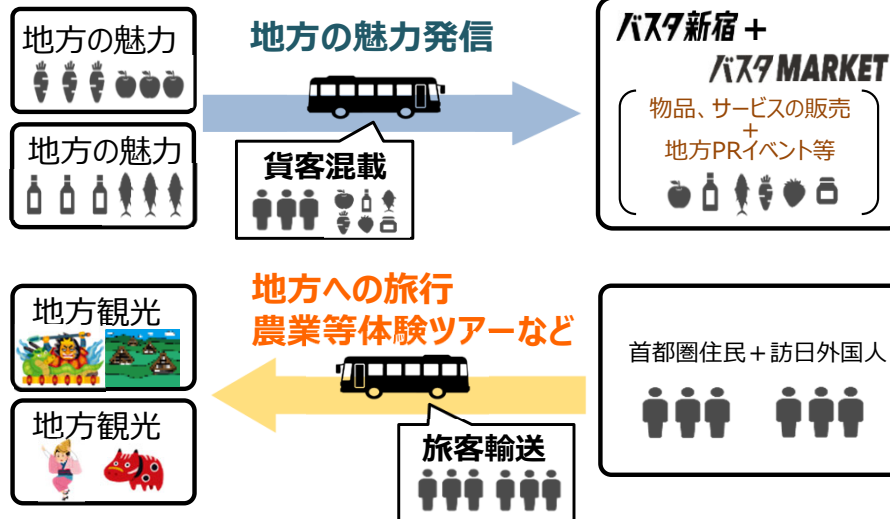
地方の魅力

地方の魅力

地方の魅力発信

貨客混載

バスタ新宿＋
バスタMARKET

物品、サービスの販売
＋
地方PRイベント等

地方観光

地方観光

地方への旅行
農業等体験ツアーなど

旅客輸送

首都圏住民＋訪日外国人